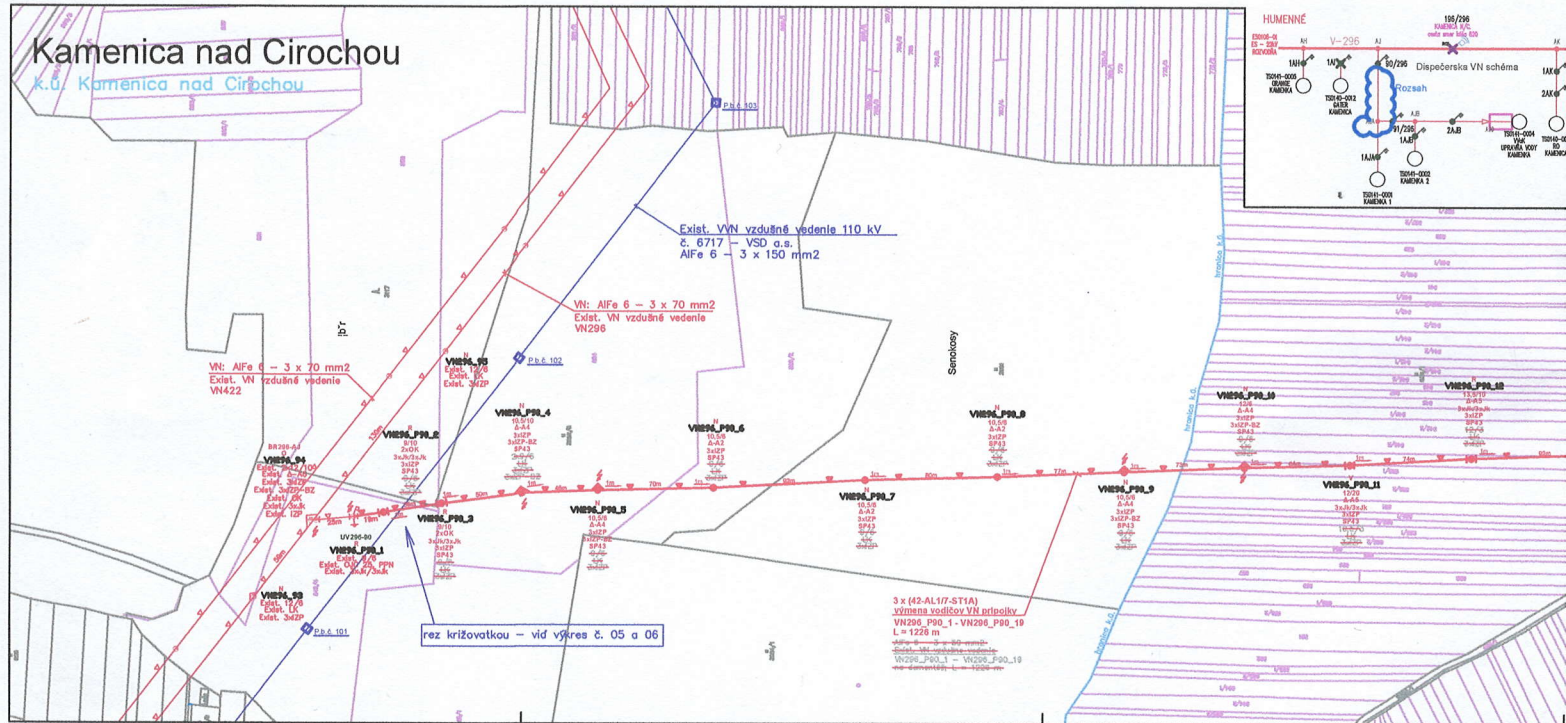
Kamenica nad Cirochou
k.ú. Kamenica nad Cirochou

HUMENNÉ
V-296
106/296
Dispečerska VN schéma
Rozsah
1AH
1AJ
90/296
91/296
2AJB
1AJB
1AK
2AK
TS0141-0001 KAMENKA 1
TS0141-0002 KAMENKA 2
TS0141-0004 VVaK UPRAVŇA VODY KAMENKA

P.b.č.103
P.b.č.102
P.b.č.101

Exist. VVN vzdušné vedenie 110 kV
č. 6717 – VSD a.s.
AlFe 6 – 3 x 150 mm2

VN: AlFe 6 – 3 x 70 mm2
Exist. VN vzdušné vedenie
VN296

VN: AlFe 6 – 3 x 70 mm2
Exist. VN vzdušné vedenie
VN422

Senokosy

VN296_95
Exist. 12/6
Exist. EK
Exist. 3xIZP

VN296_P90_2
9/10
2xOK
3xJk/3xJk
3xIZP
SP43

VN296_P90_4
10.5/10
Δ-A4
3xIZP
3xIZP-BZ
SP43

VN296_P90_6
10.5/6
Δ-A2
3xIZP
SP43

VN296_P90_8
10.5/6
Δ-A2
3xIZP
SP43

VN296_P90_10
12/6
Δ-A4
3xIZP
3xIZP-BZ
SP43

VN296_P90_12
13.5/10
Δ-A5
3xJk/3xJk
3xIZP
SP43

VN296_94
Exist. 12/10
Exist. Δ-A2
Exist. 3xIZP
Exist. 3xIZP-BZ
Exist. OK
Exist. 3xJk
Exist. IZP

VN296_P90_3
9/10
2xOK
3xJk/3xJk
3xIZP
SP43

UV296-90

VN296_P90_1
Exist. 10/6
Exist. OJ 25 PPN
Exist. 3xJk/3xJk

VN296_P90_5
10.5/6
Δ-A4
3xIZP
3xIZP-BZ
SP43

VN296_P90_7
10.5/6
Δ-A2
3xIZP
SP43

VN296_P90_9
10.5/6
Δ-A4
3xIZP
3xIZP-BZ
SP43

VN296_P90_11
12/20
Δ-A5
3xJk/3xJk
3xIZP
SP43

VN296_93
Exist. 12/6
Exist. EK
Exist. 3xIZP

rez križovatkou – viď výkres č. 05 a 06

3 x (42-AL1/7-ST1A)
výmena vodičov VN prípojky
VN296_P90_1 - VN296_P90_10
L = 1226 m
AlFe 6 – 3 x 70 mm2
Exist. VN vzdušné vedenie
VN296_P90_1 – VN296_P90_10
na demontáž, L = 1226 m

25m 18m 50m 65m 70m 80m 77m 73m 64m 74m